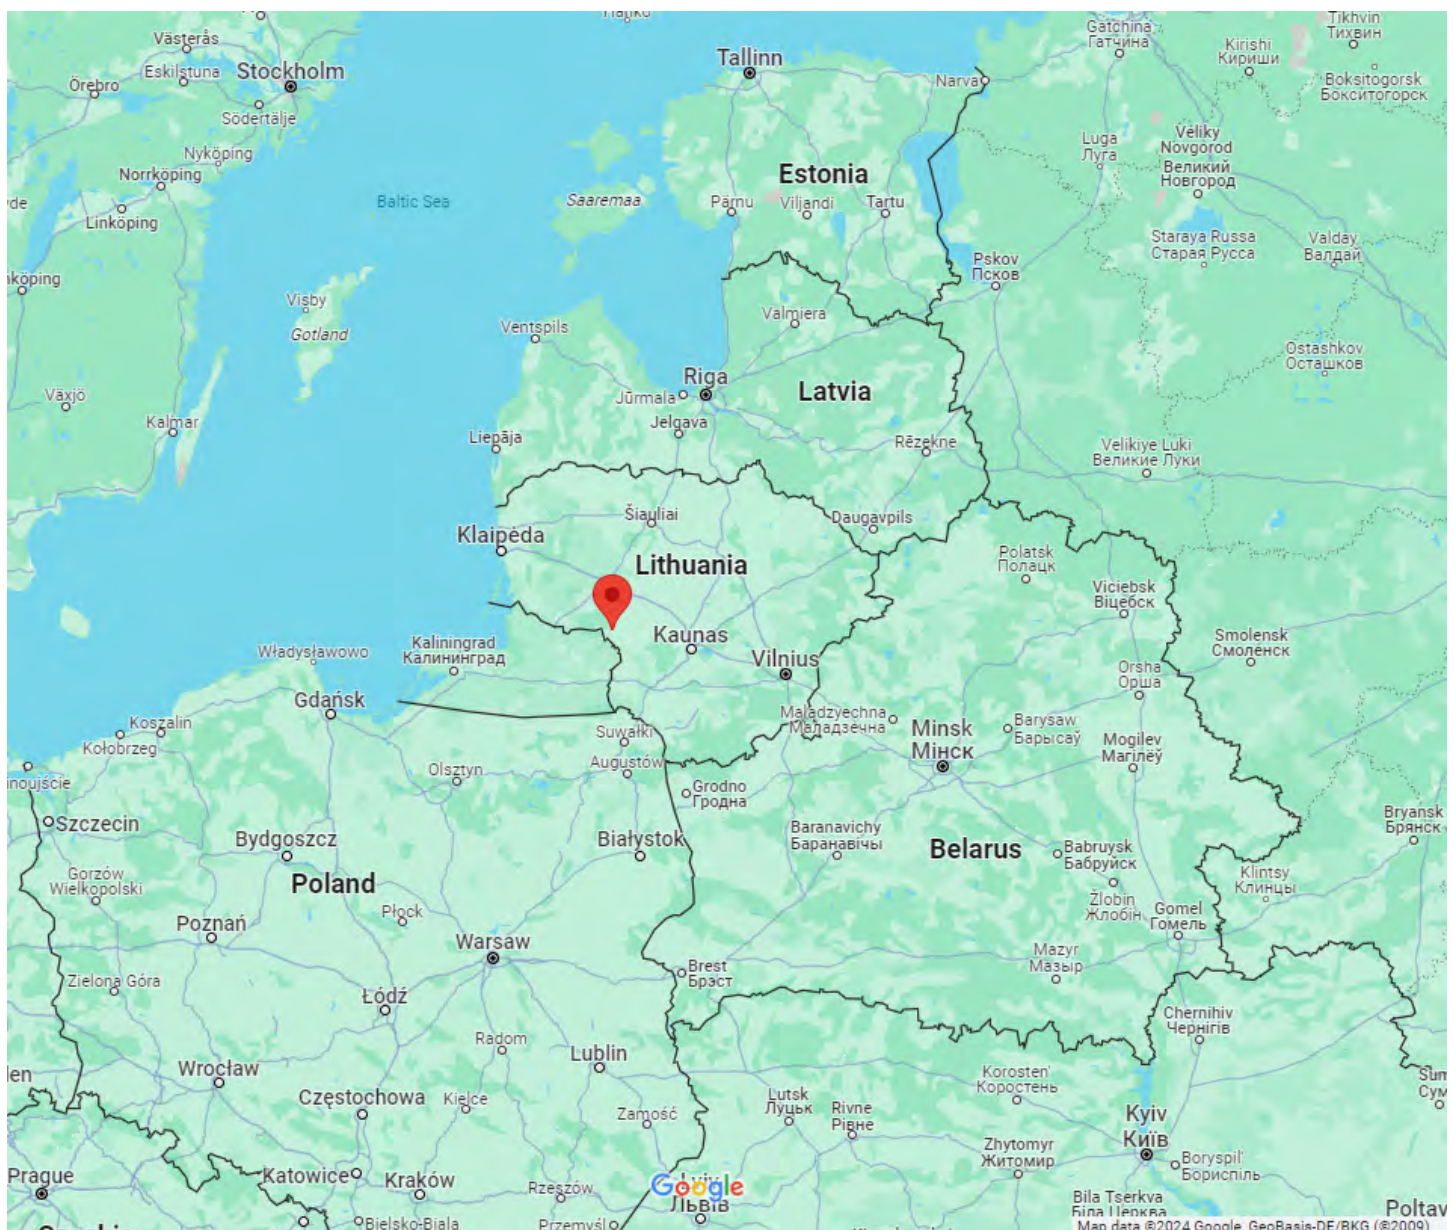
Hanko
Västerås
Eskilstuna
Stockholm
Örebro
Södertälje
Nyköping
Norrköping
Linköping
Tallinn
Gatchina
Гатчина
Tikhvin
Тихвин
Kirishi
Кириши
Boksitogorsk
Бокситогорск
Narva
Luga
Луга
Velikiy Novgorod
Великий Новгород
Estonia
Pärnu
Viljandi
Tartu
Baltic Sea
Saaremaa
Staraya Russa
Старая Русса
Valday
Валдай
Pskov
Псков
Visby
Gotland
Ventspils
Valmiera
Ostashkov
Осташков
Riga
Latvia
Jūrmala
Jelgava
Växjö
Kalmar
Liepāja
Rēzekne
Velikiye Luki
Великие Луки
Šiauliai
Daugavpils
Klaipėda
Lithuania
Polatsk
Полацк
Viciebsk
Віцебск
Smolensk
Смоленск
Kaunas
Vilnius
Kaliningrad
Калининград
Władysławowo
Gdańsk
Orsha
Орша
Koszalin
Kołobrzeg
Suwałki
Maladzyechna
Маладзечна
Minsk
Мінск
Barysaw
Барысаў
Mogilev
Магілёў
Olsztyn
Augustów
Grodno
Гродна
Szczecin
Bydgoszcz
Białystok
Baranavichy
Баранавічы
Belarus
Babruysk
Бабруйск
Bryansk
Брянск
Poland
Gorzów Wielkopolski
Klintsy
Клинцы
Žlobin
Жлобін
Gomel
Гомель
Poznań
Płock
Warsaw
Brest
Брэст
Mazyr
Мазыр
Zielona Góra
Łódź
Chernihiv
Чернігів
Radom
Lublin
Korosten'
Коростень
Wrocław
Częstochowa
Kielce
Lutsk
Луцьк
Rivne
Рівне
Kyiv
Київ
Zamość
Zhytomyr
Житомир
Boryspil'
Бориспіль
Prague
Katowice
Kraków
Rzeszów
Google
Lviv
Львів
Bila Tserkva
Біла Церква
Poltava
Bielsko-Biała
Przemyśl
Map data ©2024 Google, GeoBasis-DE/BKG (©2009)